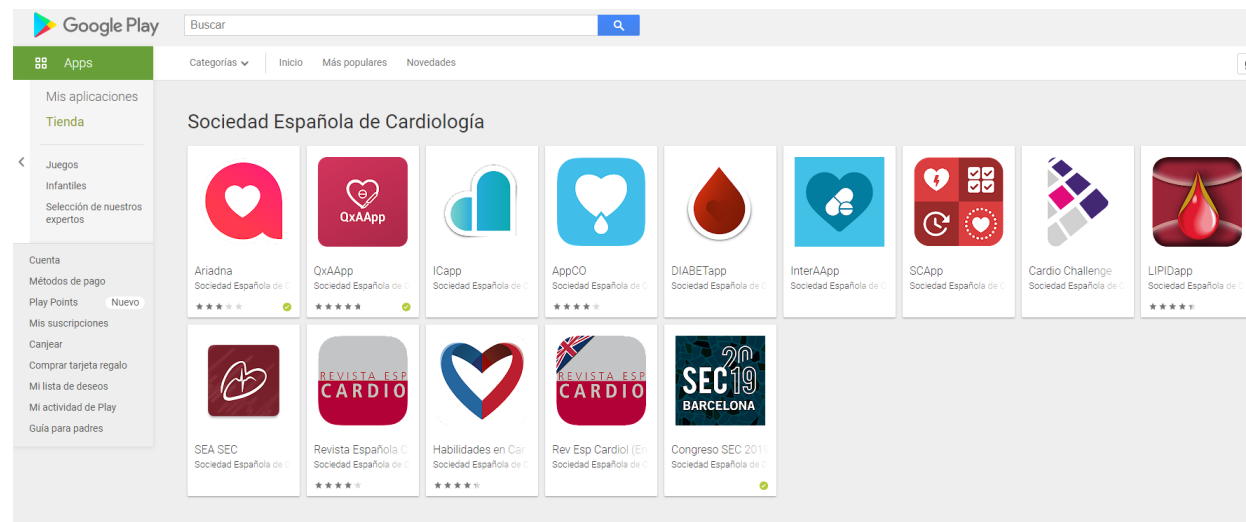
Google Play

Buscar

Apps

Categorías

Inicio

Más populares

Novedades

Mis aplicaciones

Tienda

Juegos

Infantiles

Selección de nuestros expertos

Cuenta

Métodos de pago

Play Points

Nuevo

Mis suscripciones

Canjear

Comprar tarjeta regalo

Mi lista de deseos

Mi actividad de Play

Guía para padres

Sociedad Española de Cardiología

Ariadna
Sociedad Española de C

QxAApp
QxAApp
Sociedad Española de C

ICapp
Sociedad Española de C

AppCO
Sociedad Española de C

DIABETapp
Sociedad Española de C

InterAApp
Sociedad Española de C

SCApp
Sociedad Española de C

Cardio Challenge
Sociedad Española de C

LIPIDapp
Sociedad Española de C

SEA SEC
Sociedad Española de C

REVISTA ESP
CARDIO
Revista Española C
Sociedad Española de C

Habilidades en Car
Sociedad Española de C

REVISTA ESP
CARDIO
Rev Esp Cardiol (En
Sociedad Española de C

SEC 2019
BARCELONA
Congreso SEC 2019
Sociedad Española de C